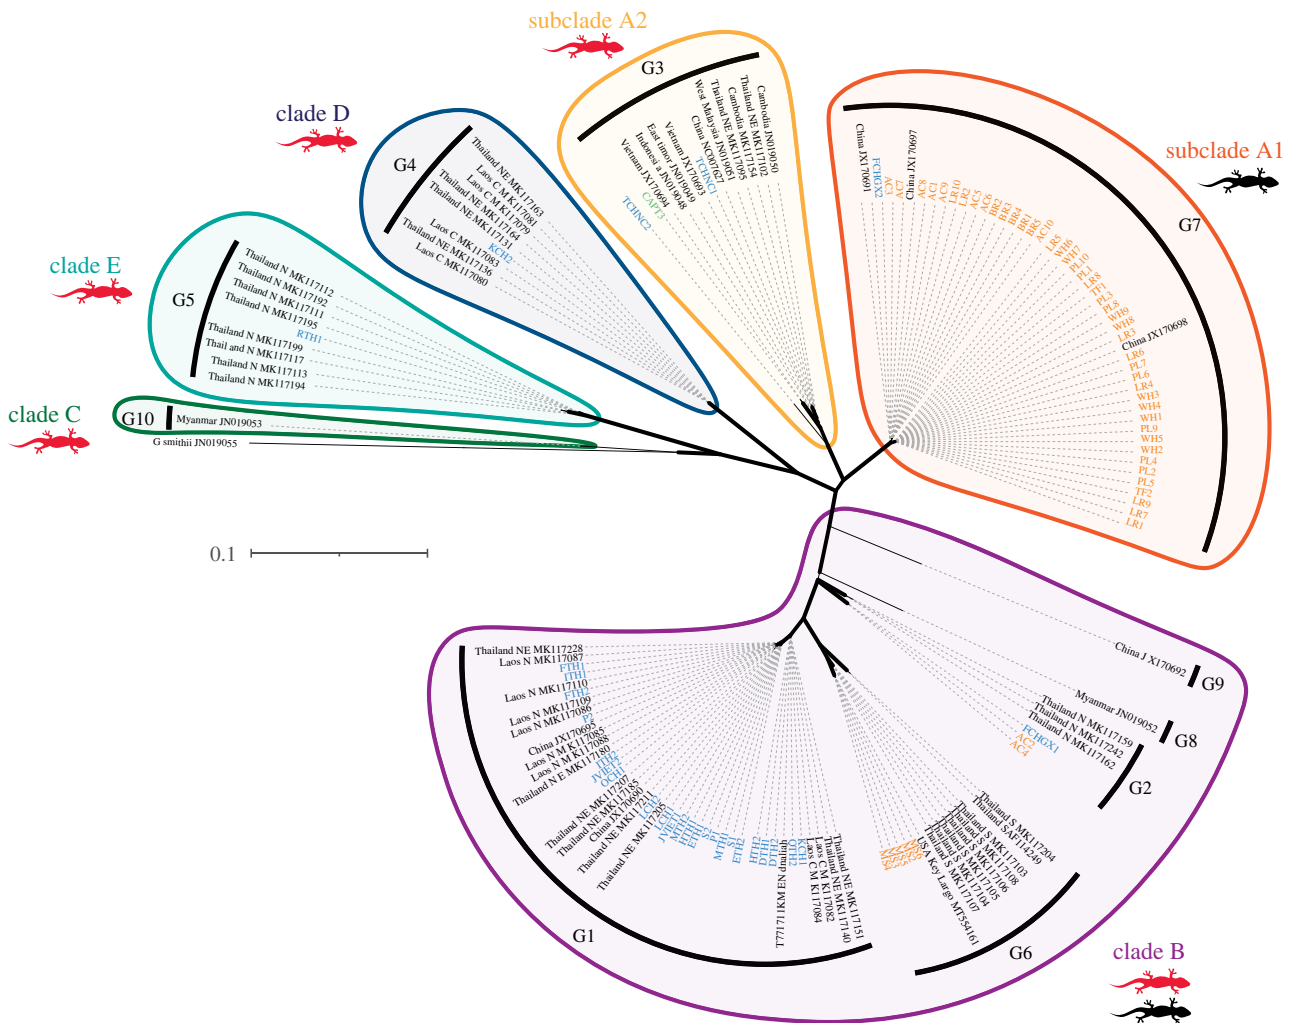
subclade A2

G3

Cambodia JN019050
Thailand NE MK117102
Thailand NE MK117154
Cambodia MK117085
Thailand NE JN019051
China NC007627
West Malaysia JN019049
TCHNC1
Vietnam JX170693
East timor JN019049
Indonesia JN019048
CAPT3
Vietnam JX170694
TCHNC2

clade D

G4

Thailand NE MK117163
Laos C MK117081
Laos C MK117079
Thailand NE MK117164
Thailand NE MK117131
KCH2
Laos C MK117083
Thailand NE MK117136
Laos C MK117080

subclade A1

G7

China JX170691
FCHGX2
China JX170697
AC1
AC7
AC8
AC3
AC9
LR10
LR2
AC5
AC6
BR2
BR3
BR1
BR5
AC10
WH6
WH7
PL10
LR8
TF1
PL3
WH9
WH8
LR3
China JX170698
LR6
PL7
PL6
LR4
WH3
WH4
WH1
PL9
WH5
WH2
PL4
PL2
PL5
TF2
LR9
LR7
LR1

clade E

G5

Thailand N MK117112
Thailand N MK117192
Thailand N MK117111
Thailand N MK117195
RTH1
Thailand N MK117199
Thail and N MK117117
Thailand N MK117113
Thailand N MK117194

clade C

G10

Myanmar JN019053
G smithii JN019055

0.1

Thailand NE MK117228
Laos N MK117087
FTH1
ITH1
Laos N MK117110
FTH3
Laos N MK117109
Laos N MK117086
China JX170695
Laos N MK117085
Laos N MK117088
Thailand N E MK117180
Thailand NE MK117207
Thailand NE MK117155
China JX170690
Thailand NE MK117211
Thailand NE MK117205
MTH1
ETH2
HTH2
DTH2
KCH1
OTH2
Laos C MK117082
Laos C MK117084
T771711KM EN dnaliahT
Thailand NE MK117140
Thailand NE MK117151

China J X170692
G9
Myanmar JN019052
Thailand N MK117159
Thailand N MK117242
Thailand N MK117162
G8
FCHGX1
AC2
AC4
G2

Thailand S MK117204
Thailand S AF114249
Thailand S MK117103
Thailand S MK117108
Thailand S MK117106
Thailand S MK117105
Thailand S MK117104
Thailand S MK117107
USA Key Largo MT554161

G1

G6

clade B